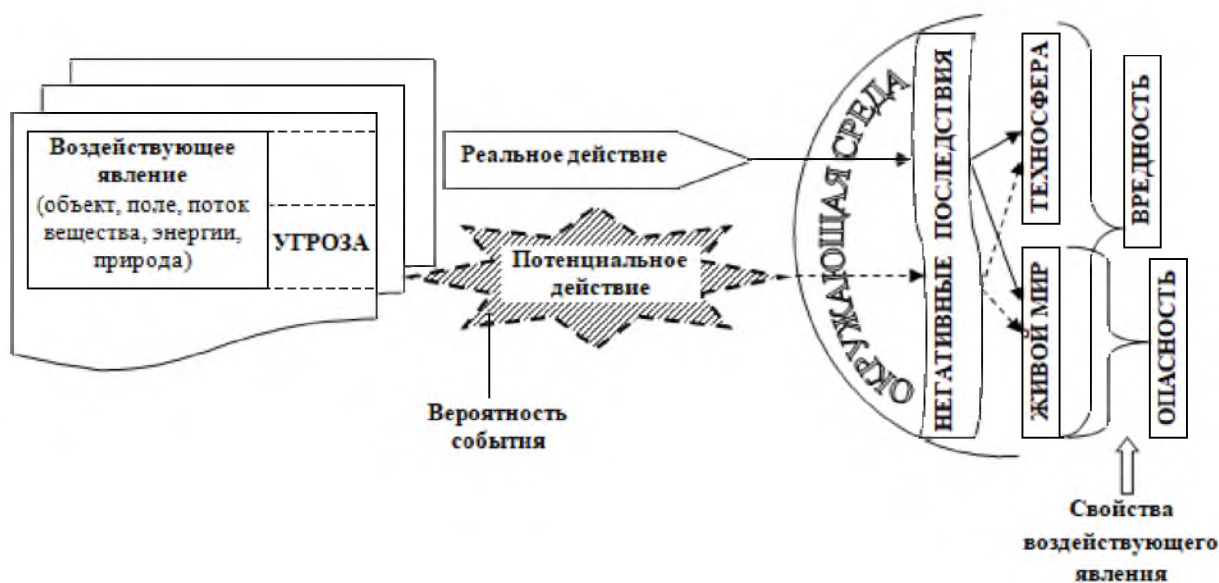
Воздействующее явление (объект, поле, поток вещества, энергии, природа)

УГРОЗА

Реальное действие

Потенциальное действие

Вероятность события

ОКРУЖАЮЩАЯ СРЕДА

НЕГАТИВНЫЕ ПОСЛЕДСТВИЯ

ТЕХНОСФЕРА

ЖИВОЙ МИР

ВРЕДНОСТЬ

ОПАСНОСТЬ

Свойства воздействующего явления